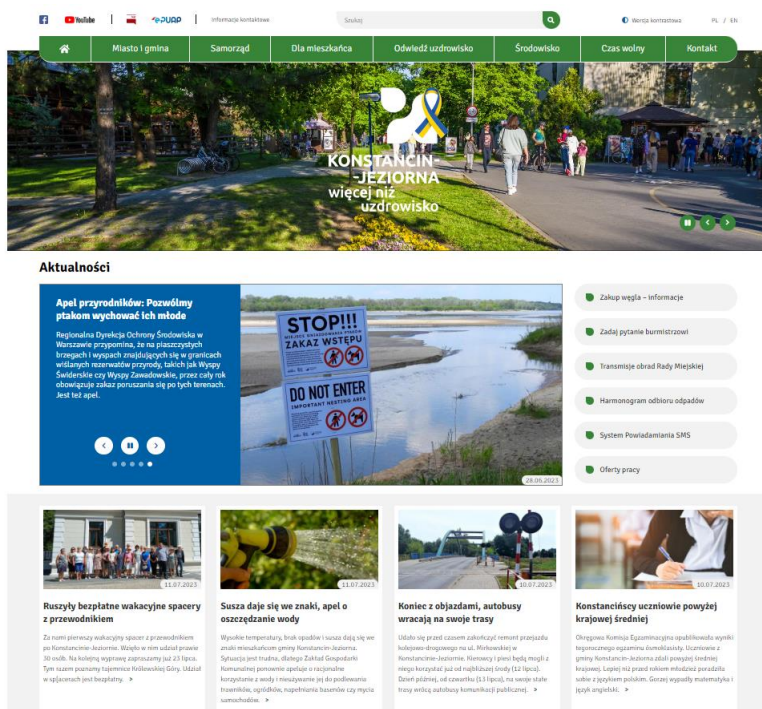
YouTube | ePUAP | Informacje kontaktowe

Szukaj

Wersja kontrastowa PL / EN

Miasto i gmina | Samorząd | Dla mieszkańca | Odwiedź uzdrowisko | Środowisko | Czas wolny | Kontakt

KONSTANCIN-JEZIORNA
więcej niż uzdrowisko

Aktualności

Apel przyrodników: Pozwólmy ptakom wychować ich młode

Regionalna Dyrekcja Ochrony Środowiska w Warszawie przypomina, że na piaszczystych brzegach i wyspach znajdujących się w granicach wiślanych rezerwatów przyrody, takich jak Wyspy Świderskie czy Wyspy Zawadowskie, przez cały rok obowiązuje zakaz poruszania się po tych terenach. Jest też apel.

STOP!!! ZAKAZ WSTĘPU
DO NOT ENTER
IMPORTANT NESTING AREA

28.06.2023

Zakup węgla – informacje
Zadaj pytanie burmistrzowi
Transmisje obrad Rady Miejskiej
Harmonogram odbioru odpadów
System Powiadamiania SMS
Oferty pracy

11.07.2023
Ruszyły bezpłatne wakacyjne spacery z przewodnikiem
Za nami pierwszy wakacyjny spacer z przewodnikiem po Konstancinie-Jeziornie. Wzięło w nim udział prawie 30 osób. Na kolejną wyprawę zapraszamy już 23 lipca. Tym razem poznamy tajemnice Królewskiej Góry. Udział w spacerach jest bezpłatny. »

11.07.2023
Susza daje się we znaki, apel o oszczędzanie wody
Wysokie temperatury, brak opadów i susza dają się we znaki mieszkańcom gminy Konstancin-Jeziorna. Sytuacja jest trudna, dlatego Zakład Gospodarki Komunalnej ponownie apeluje o racjonalne korzystanie z wody i nieużywanie jej do podlewania trawników, ogródków, napełniania basenów czy mycia samochodów. »

10.07.2023
Koniec z objazdami, autobusy wracają na swoje trasy
Udało się przed czasem zakończyć remont przejazdu kolejowo-drogowego na ul. Mirkowskiej w Konstancinie-Jeziornie. Kierowcy i piesi będą mogli z niego korzystać już od najbliższej środy (12 lipca). Dzień później, od czwartku (13 lipca), na swoje stałe trasy wrócą autobusy komunikacji publicznej. »

10.07.2023
Konstancińscy uczniowie powyżej krajowej średniej
Okręgowa Komisja Egzaminacyjna opublikowała wyniki tegorocznego egzaminu ósmoklasisty. Uczniowie z gminy Konstancin-Jeziorna zdali powyżej średniej krajowej. Lepiej niż przed rokiem młodzież poradziła sobie z językiem polskim. Gorzej wypadły matematyka i język angielski. »